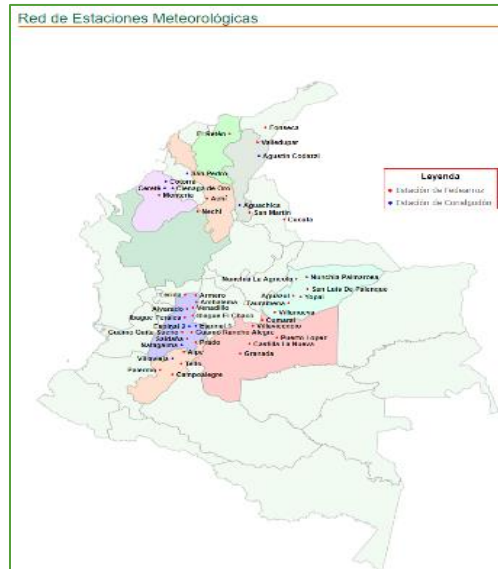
Red de Estaciones Meteorológicas

Leyenda
Estación de Fedearroz
Estación de Conalgodón

El Retén
Fonseca
Valledupar
Agustín Codazzi
San Pedro
Cotorra
Cereté
Ciénaga de Oro
Montería
Ayapel
Aguachica
San Martín
Cúcuta
Nechí
Nunchía La Agrosilia
Nunchía Palmarosa
San Luis De Palenque
Aguazul
Yopal
Tauramena
Villanueva
Lérida
Armero
Ambalema
Venadillo
Alvarado
Ibagué Tolima
Ibagué El Chaco
Espinal
Coello
Cumaral
Villavicencio
Guamo
Rancho Alegre
Puerto López
Castilla La Nueva
Saldaña
Natagaima
Prado
Aipe
Granada
Villavieja
Neiva
Palermo
Campoalegre